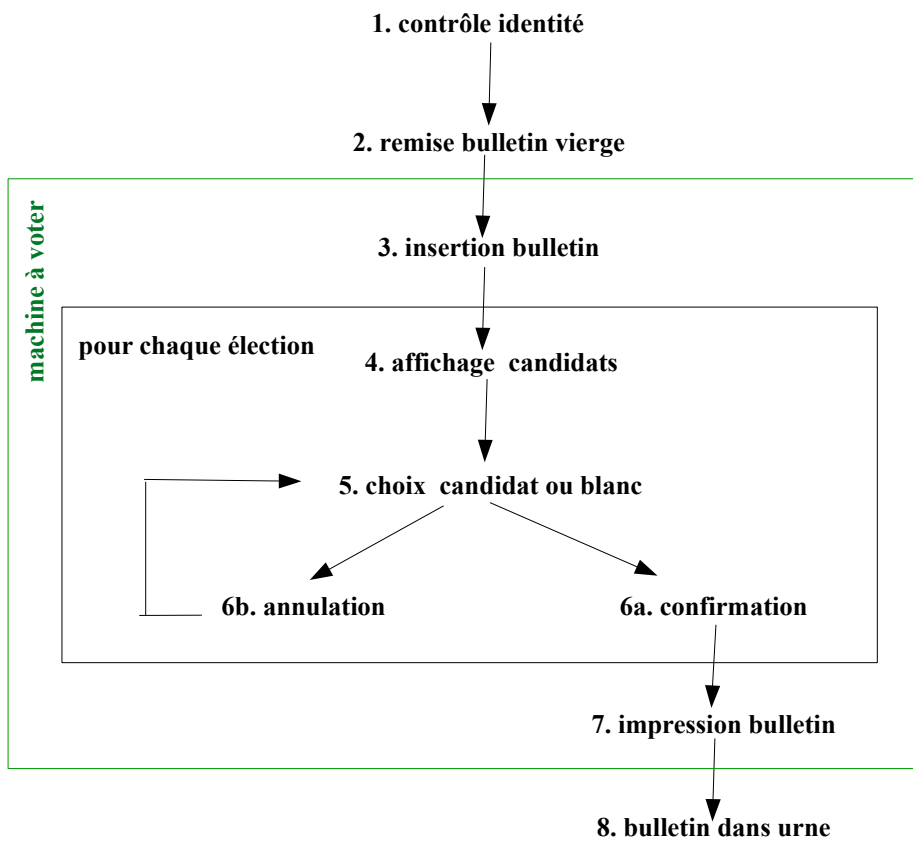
1. contrôle identité

2. remise bulletin vierge

machine à voter

3. insertion bulletin

pour chaque élection

4. affichage candidats

5. choix candidat ou blanc

6b. annulation

6a. confirmation

7. impression bulletin

8. bulletin dans urne